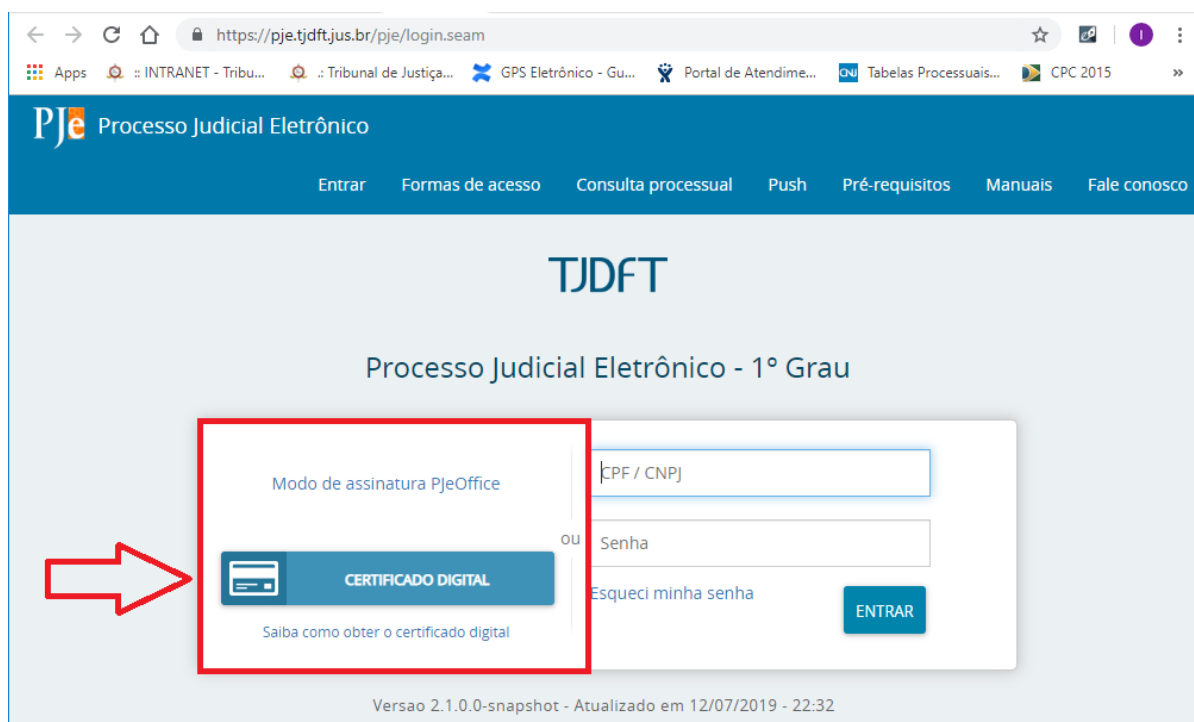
https://pje.tjdft.jus.br/pje/login.seam

Apps :: INTRANET - Tribu... .: Tribunal de Justiça... GPS Eletrônico - Gu... Portal de Atendime... Tabelas Processuais... CPC 2015 »

PJe Processo Judicial Eletrônico

Entrar Formas de acesso Consulta processual Push Pré-requisitos Manuais Fale conosco

TJDFT

Processo Judicial Eletrônico - 1° Grau

Modo de assinatura PJeOffice

CERTIFICADO DIGITAL

Saiba como obter o certificado digital

ou

CPF / CNPJ

Senha

Esqueci minha senha

ENTRAR

Versao 2.1.0.0-snapshot - Atualizado em 12/07/2019 - 22:32